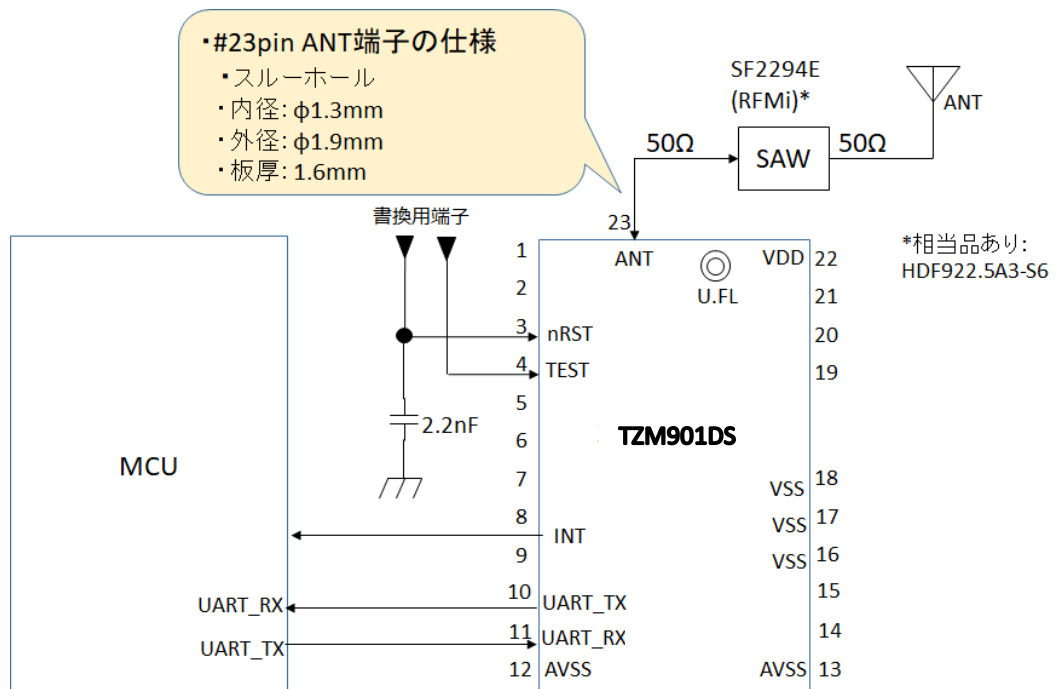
・#23pin ANT端子の仕様
・スルーホール
・内径: ϕ1.3mm
・外径: ϕ1.9mm
・板厚: 1.6mm

SF2294E
(RFMi)*

ANT

50Ω

SAW

50Ω

*相当品あり:
HDF922.5A3-S6

書換用端子

23
ANT
U.FL
VDD 22
21
20
19

1
2
3 nRST
4 TEST
5
6
7
8
9
10 UART_TX
11 UART_RX
12 AVSS

2.2nF

TZM901DS

MCU

VSS 18
VSS 17
VSS 16
15
14
AVSS 13

INT

UART_RX
UART_TX